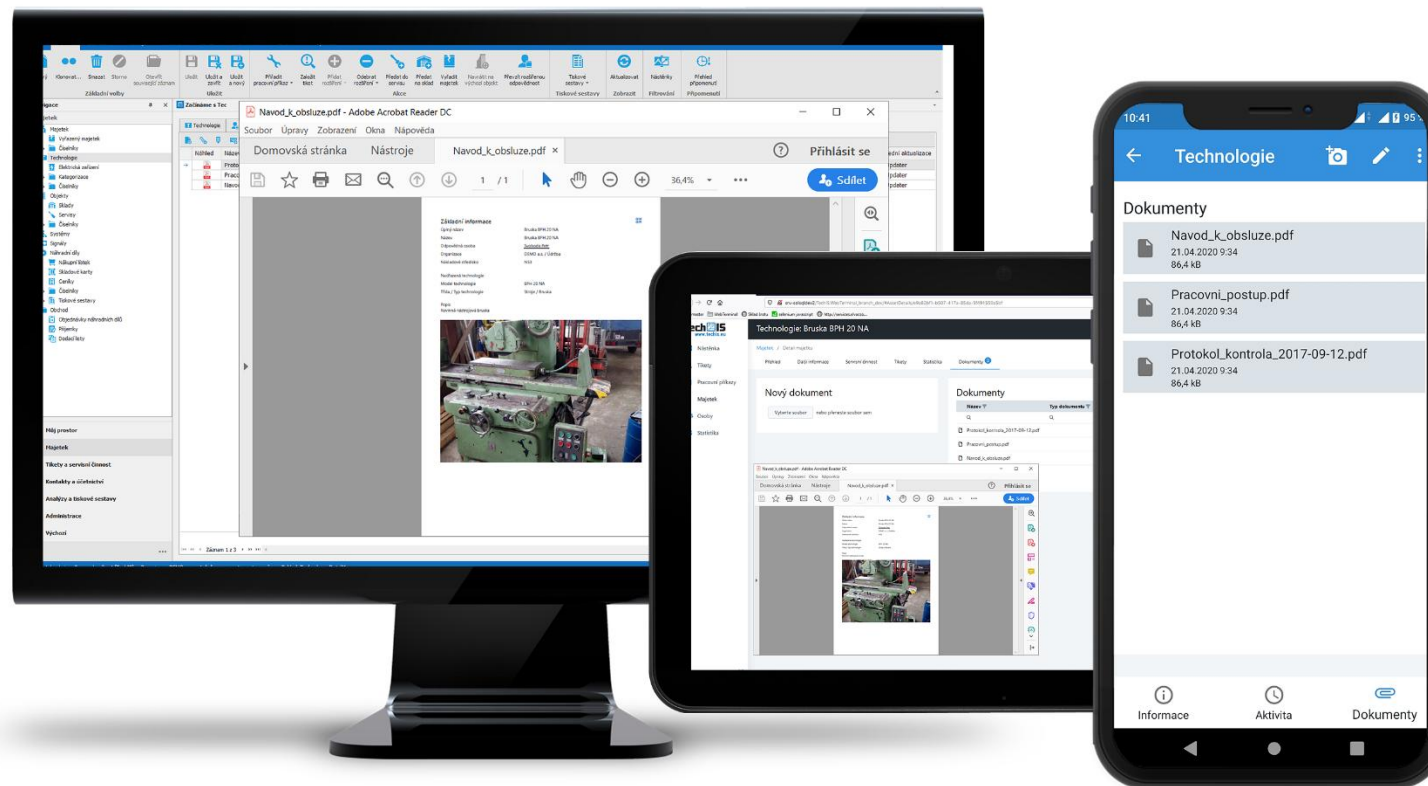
Navod_k_obsluze.pdf - Adobe Acrobat Reader DC

Soubor Úpravy Zobrazení Okna Nápověda

Domovská stránka Nástroje Navod_k_obsluze.pdf ×

Přihlásit se

1 / 1 36,4%

Sdílet

Základní informace

Základní volby Uložit Akce Tiskové sestavy Zobrazit Filtrování Připomenutí

Majetek
Vyřazený majetek
Číselníky
Technologie
Elektrická zařízení
Kategorizace
Číselníky
Objekty
Sklady
Servisy
Číselníky
Systémy
Signály
Náhradní díly
Nákupní lístek
Skladové karty
Ceníky
Číselníky
Tiskové sestavy
Obchod
Objednávky náhradních dílů
Příjemky
Dodací listy

Můj prostor
Majetek
Tikety a servisní činnost
Kontakty a účetnictví
Analýzy a tiskové sestavy
Administrace
Výchozí

Technologie: Bruska BPH 20 NA

Nástěnka
Tikety
Pracovní příkazy
Majetek
Číselníky
Statistiky

Přehled Další informace Servisní činnost Tikety Statistiky Dokumenty

Nový dokument

Vyberte soubor nebo přetáhněte soubor sem

Dokumenty

Protokol_kontrola_2017-09-12.pdf
Pracovni_postup.pdf
Navod_k_obsluze.pdf

10:41

Technologie

Dokumenty

Navod_k_obsluze.pdf
21.04.2020 9:34
86,4 kB

Pracovni_postup.pdf
21.04.2020 9:34
86,4 kB

Protokol_kontrola_2017-09-12.pdf
21.04.2020 9:34
86,4 kB

Informace Aktivita Dokumenty